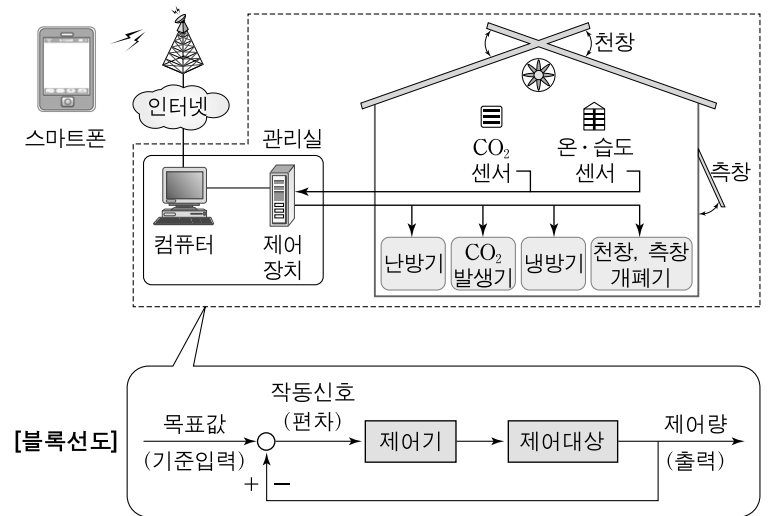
천창

인터넷

스마트폰

관리실

$CO_2$ 센서

온·습도 센서

측창

컴퓨터

제어 장치

난방기

$CO_2$ 발생기

냉방기

천창, 측창 개폐기

[블록선도]

목표값 (기준입력)

작동신호 (편차)

제어기

제어대상

제어량 (출력)

+

−